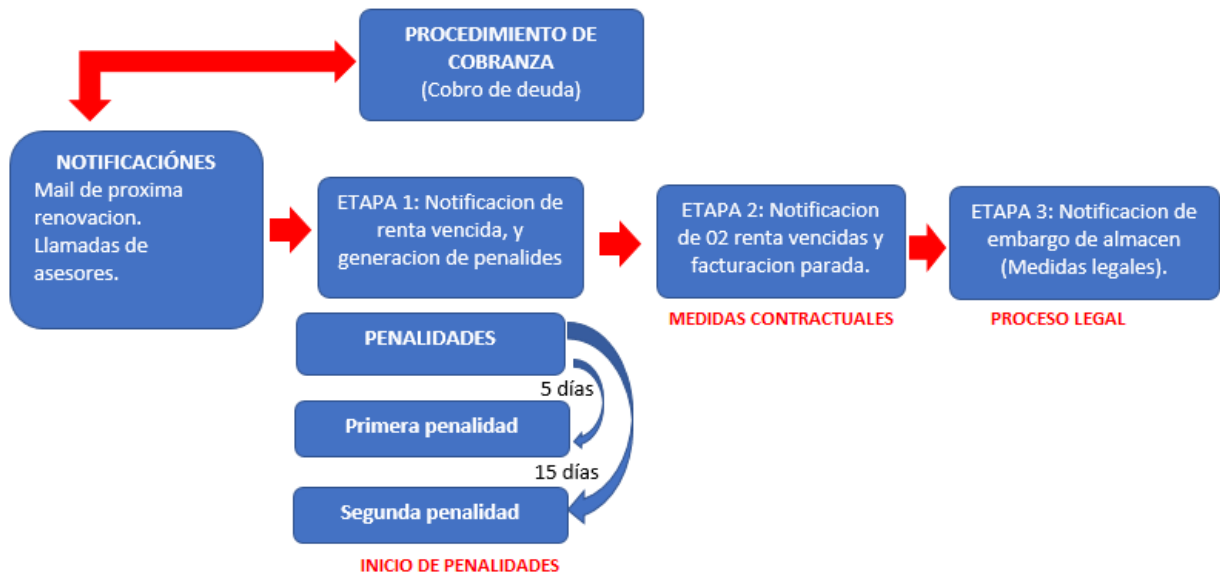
PROCEDIMIENTO DE COBRANZA
(Cobro de deuda)

NOTIFICACIÓNES
Mail de proxima renovacion.
Llamadas de asesores.

ETAPA 1: Notificacion de renta vencida, y generacion de penalides

ETAPA 2: Notificacion de 02 renta vencidas y facturacion parada.

MEDIDAS CONTRACTUALES

ETAPA 3: Notificacion de embargo de almacen (Medidas legales).

PROCESO LEGAL

PENALIDADES

5 días

Primera penalidad

15 días

Segunda penalidad

INICIO DE PENALIDADES